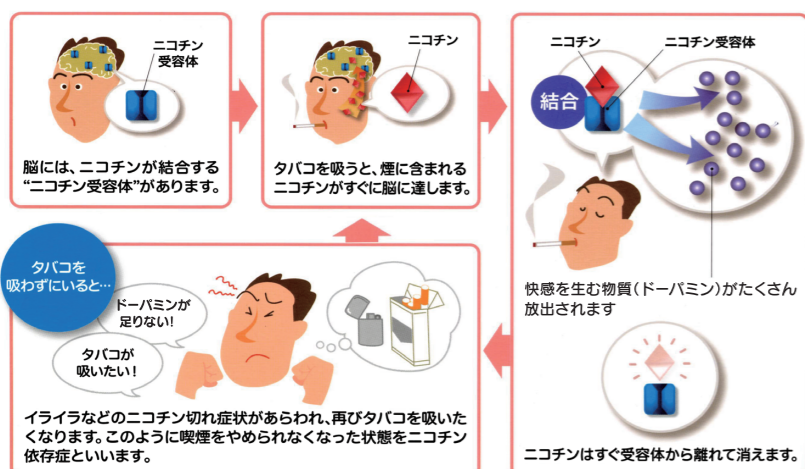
ニコチン受容体

脳には、ニコチンが結合する"ニコチン受容体"があります。

ニコチン

タバコを吸うと、煙に含まれるニコチンがすぐに脳に達します。

ニコチン

ニコチン受容体

結合

快感を生む物質（ドーパミン）がたくさん放出されます

ニコチンはすぐ受容体から離れて消えます。

タバコを吸わずにいると…

ドーパミンが足りない！

タバコが吸いたい！

イライラなどのニコチン切れ症状があらわれ、再びタバコを吸いたくなります。このように喫煙をやめられなくなった状態をニコチン依存症といいます。